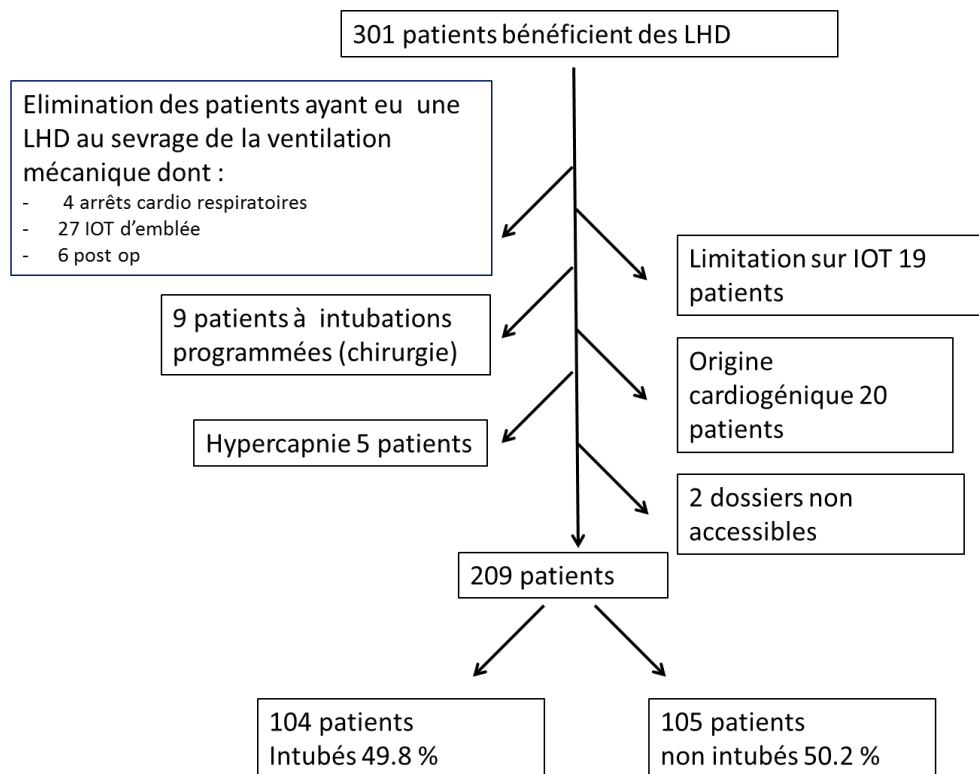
301 patients bénéficient des LHD

Elimination des patients ayant eu une LHD au sevrage de la ventilation mécanique dont :
- 4 arrêts cardio respiratoires
- 27 IOT d'emblée
- 6 post op

Limitation sur IOT 19 patients

9 patients à intubations programmées (chirurgie)

Origine cardiogénique 20 patients

Hypercapnie 5 patients

2 dossiers non accessibles

209 patients

104 patients
Intubés 49.8 %

105 patients
non intubés 50.2 %